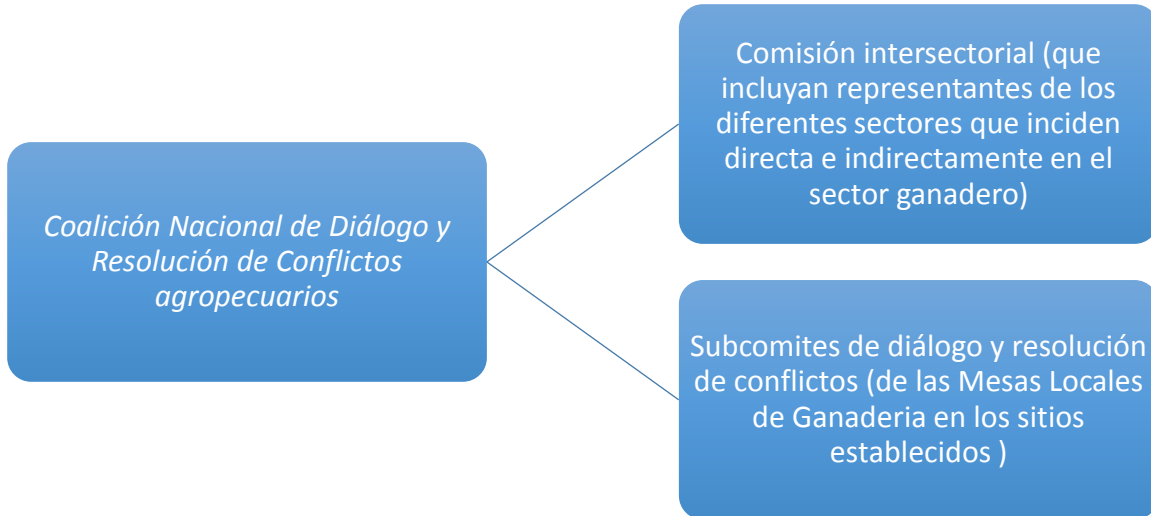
Coalición Nacional de Diálogo y Resolución de Conflictos agropecuarios

Comisión intersectorial (que incluyan representantes de los diferentes sectores que inciden directa e indirectamente en el sector ganadero)

Subcomites de diálogo y resolución de conflictos (de las Mesas Locales de Ganaderia en los sitios establecidos )